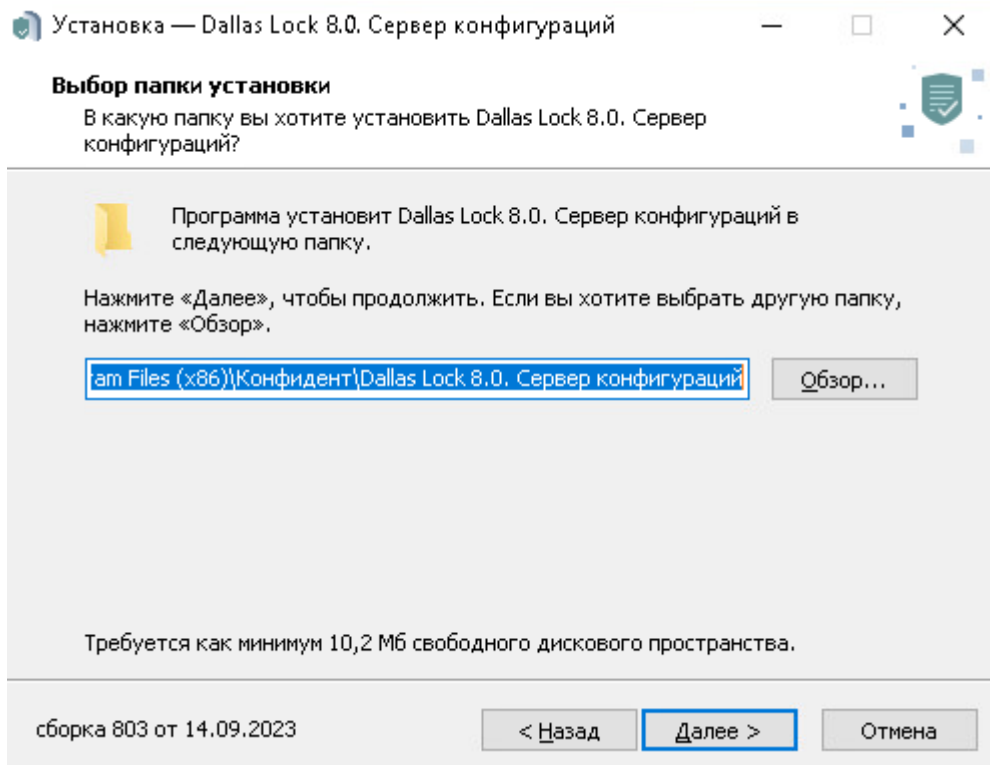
Установка — Dallas Lock 8.0. Сервер конфигураций

Выбор папки установки
В какую папку вы хотите установить Dallas Lock 8.0. Сервер конфигураций?

Программа установит Dallas Lock 8.0. Сервер конфигураций в следующую папку.

Нажмите «Далее», чтобы продолжить. Если вы хотите выбрать другую папку, нажмите «Обзор».

ram Files (x86)\Конфидент\Dallas Lock 8.0. Сервер конфигураций

Обзор...

Требуется как минимум 10,2 Мб свободного дискового пространства.

сборка 803 от 14.09.2023

< Назад

Далее >

Отмена